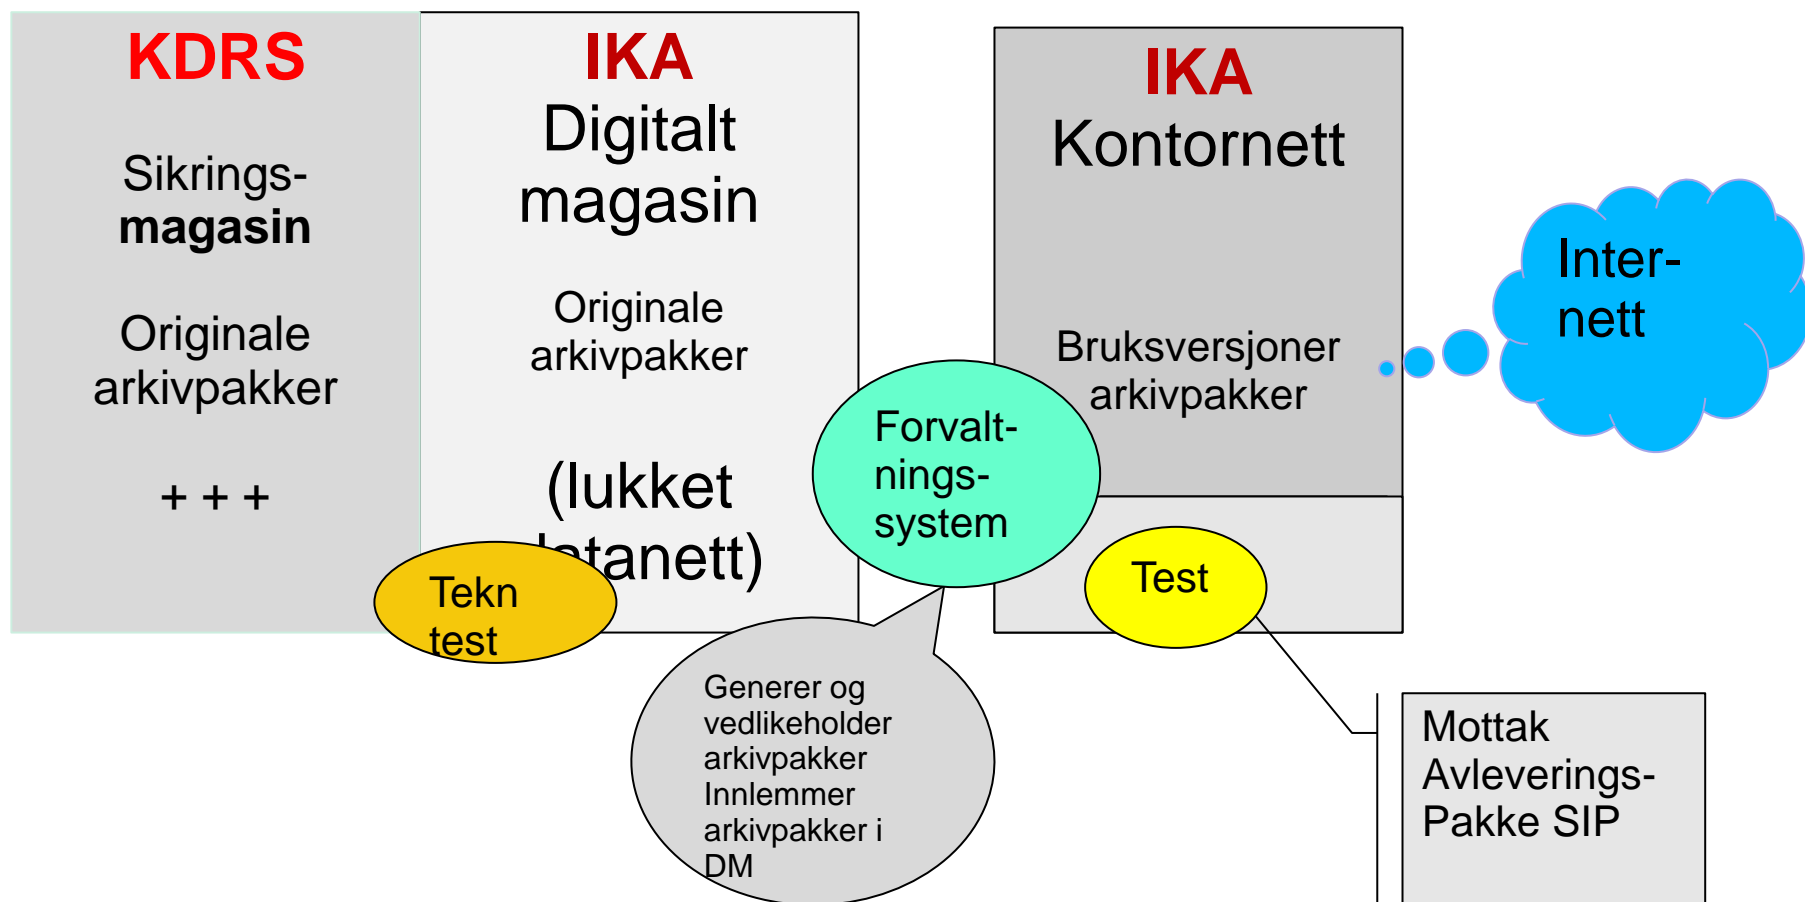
KDRS

Sikrings-
magasin

Originale arkivpakker

+ + +

IKA
Digitalt magasin

Originale arkivpakker

(lukket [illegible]tanett)

Tekn test

IKA
Kontornett

Bruksversjoner arkivpakker

Inter-
nett

Forvalt-
nings-
system

Test

Generer og vedlikeholder arkivpakker Innlemmer arkivpakker i DM

Mottak Avleverings-
Pakke SIP